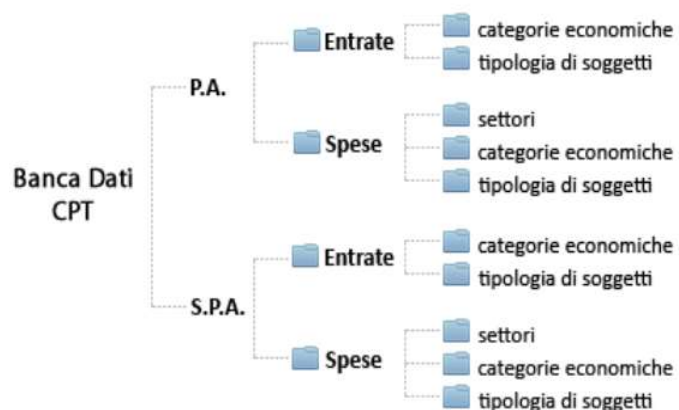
Banca Dati CPT

P.A.

Entrate

categorie economiche

tipologia di soggetti

Spese

settori

categorie economiche

tipologia di soggetti

S.P.A.

Entrate

categorie economiche

tipologia di soggetti

Spese

settori

categorie economiche

tipologia di soggetti